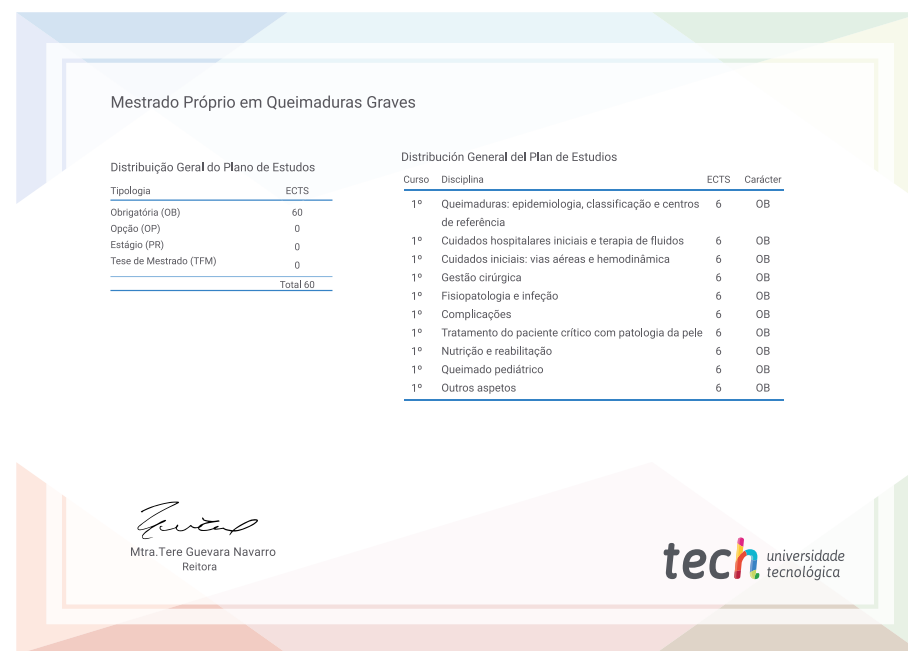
Mestrado Próprio em Queimaduras Graves

Distribuição Geral do Plano de Estudos

| Tipologia | ECTS |
|---|---|
| Obrigatória (OB) | 60 |
| Opção (OP) | 0 |
| Estágio (PR) | 0 |
| Tese de Mestrado (TFM) | 0 |
| | Total 60 |

Distribución General del Plan de Estudios

| Curso | Disciplina | ECTS | Carácter |
|---|---|---|---|
| 1º | Queimaduras: epidemiologia, classificação e centros de referência | 6 | OB |
| 1º | Cuidados hospitalares iniciais e terapia de fluidos | 6 | OB |
| 1º | Cuidados iniciais: vias aéreas e hemodinâmica | 6 | OB |
| 1º | Gestão cirúrgica | 6 | OB |
| 1º | Fisiopatologia e infeção | 6 | OB |
| 1º | Complicações | 6 | OB |
| 1º | Tratamento do paciente crítico com patologia da pele | 6 | OB |
| 1º | Nutrição e reabilitação | 6 | OB |
| 1º | Queimado pediátrico | 6 | OB |
| 1º | Outros aspetos | 6 | OB |

Mtra.Tere Guevara Navarro
Reitora

tech universidade tecnológica